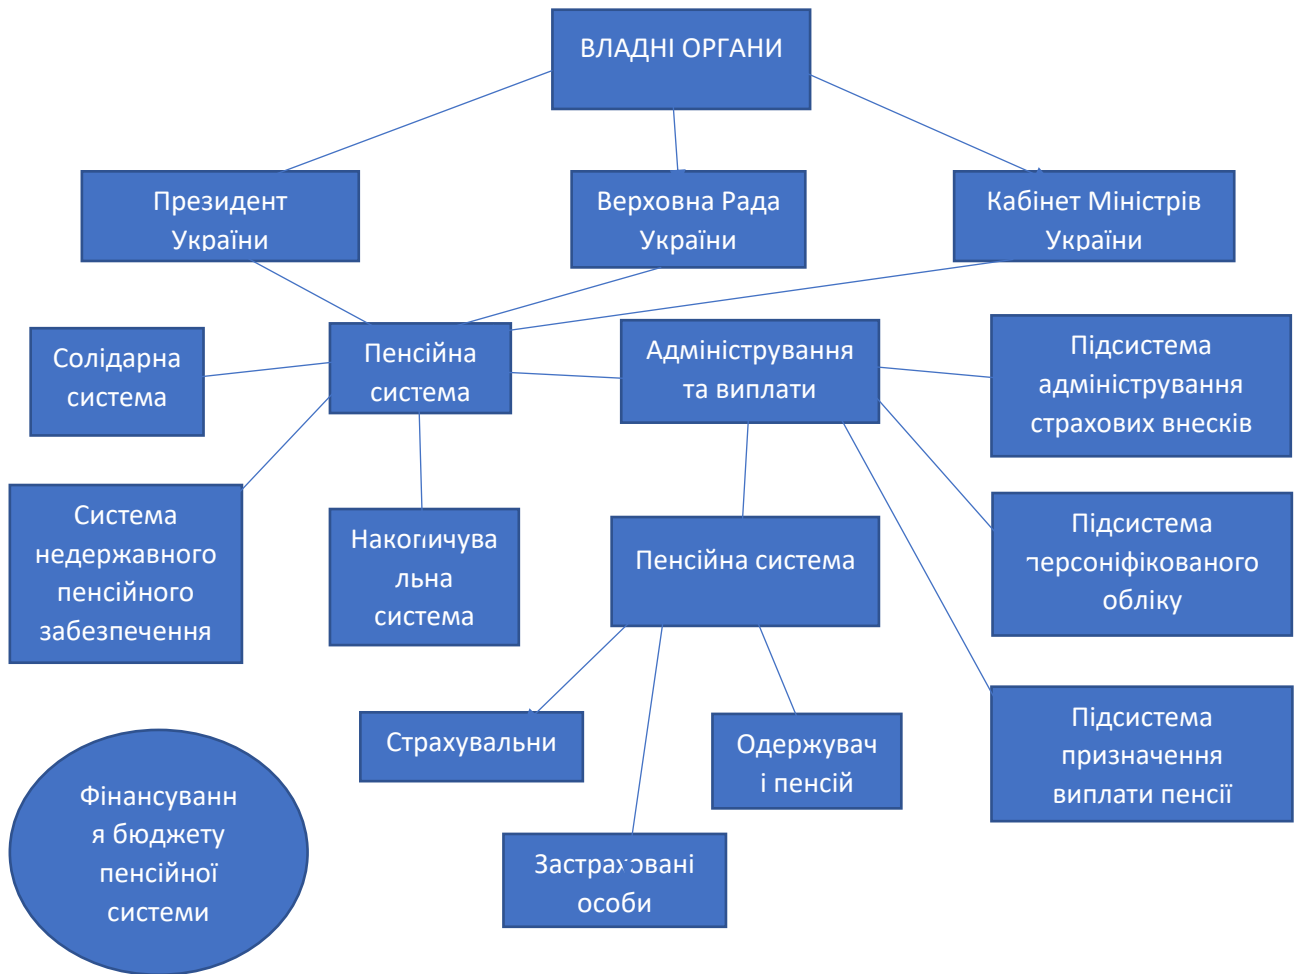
ВЛАДНІ ОРГАНИ

Президент України

Верховна Рада України

Кабінет Міністрів України

Солідарна система

Пенсійна система

Адміністрування та виплати

Підсистема адміністрування страхових внесків

Система недержавного пенсійного забезпечення

Накопичувальна система

Пенсійна система

Підсистема персоніфікованого обліку

Страхувальни

Одержувачі пенсій

Підсистема призначення виплати пенсії

Фінансування бюджету пенсійної системи

Застраховані особи